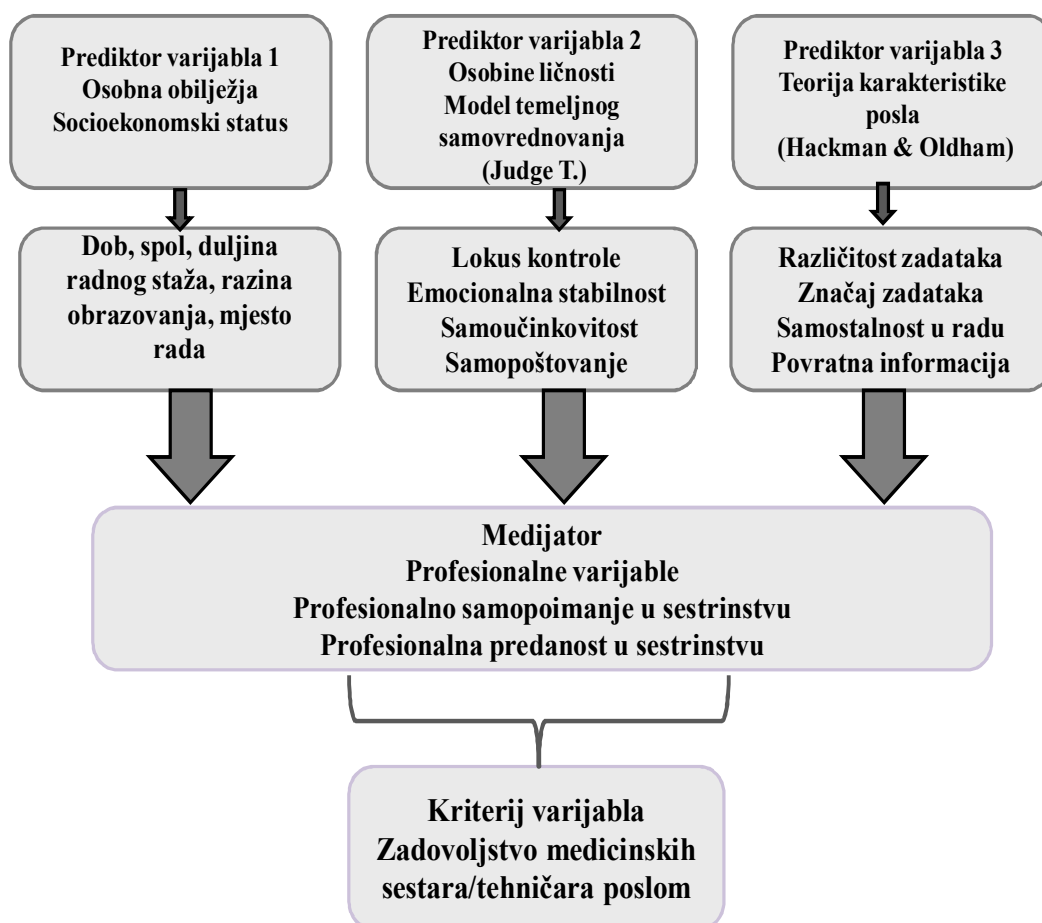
Prediktor varijabla 1
Osobna obilježja
Socioekonomski status

Prediktor varijabla 2
Osobine ličnosti
Model temeljnog samovrednovanja
(Judge T.)

Prediktor varijabla 3
Teorija karakteristike posla
(Hackman & Oldham)

Dob, spol, duljina radnog staža, razina obrazovanja, mjesto rada

Lokus kontrole
Emocionalna stabilnost
Samoučinkovitost
Samopoštovanje

Različitost zadataka
Značaj zadataka
Samostalnost u radu
Povratna informacija

Medijator
Profesionalne varijable
Profesionalno samopoimanje u sestrinstvu
Profesionalna predanost u sestrinstvu

Kriterij varijabla
Zadovoljstvo medicinskih sestara/tehničara poslom